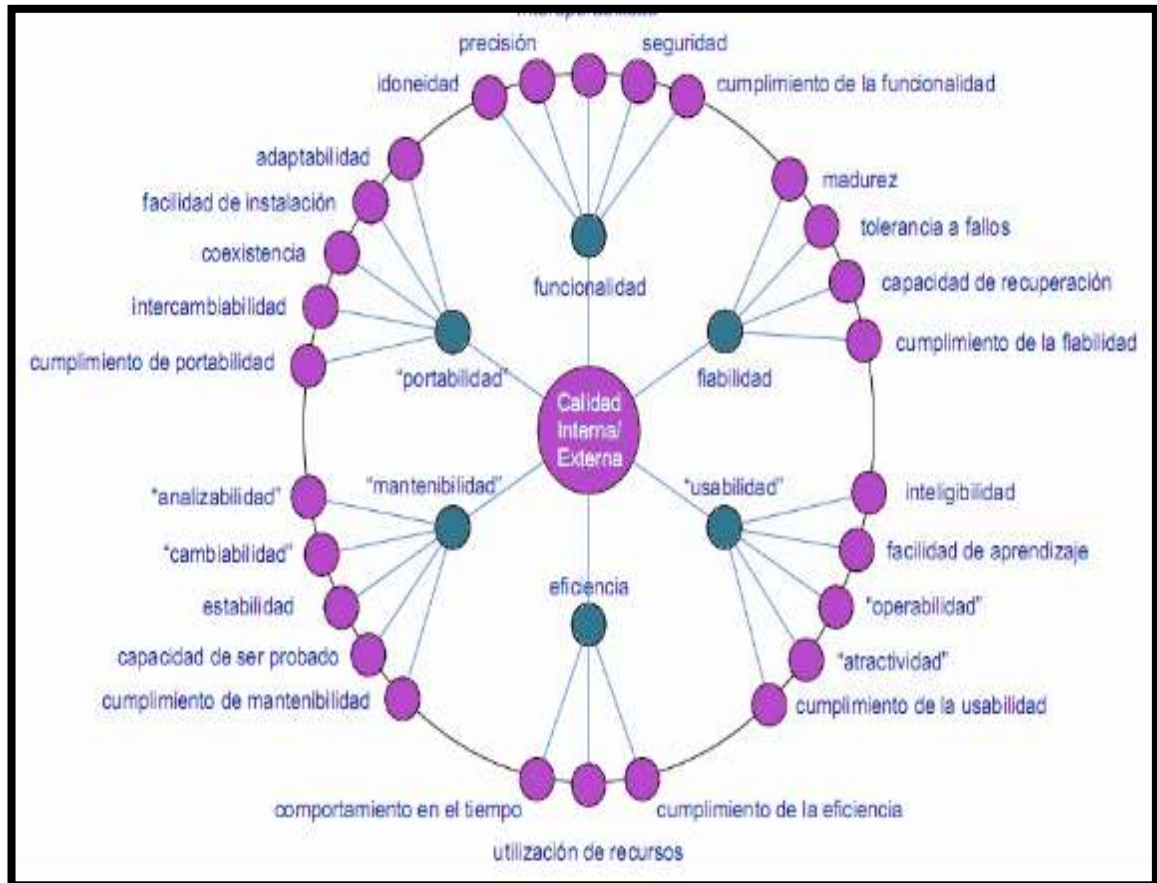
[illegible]

precisión

seguridad

idoneidad

cumplimiento de la funcionalidad

adaptabilidad

madurez

facilidad de instalación

tolerancia a fallos

coexistencia

capacidad de recuperación

funcionalidad

intercambiabilidad

cumplimiento de la fiabilidad

cumplimiento de portabilidad

"portabilidad"

fiabilidad

Calidad Interna/ Externa

"analizabilidad"

"mantenibilidad"

"usabilidad"

inteligibilidad

"cambiabilidad"

facilidad de aprendizaje

eficiencia

estabilidad

"operabilidad"

capacidad de ser probado

"atractividad"

cumplimiento de mantenibilidad

cumplimiento de la usabilidad

comportamiento en el tiempo

cumplimiento de la eficiencia

utilización de recursos